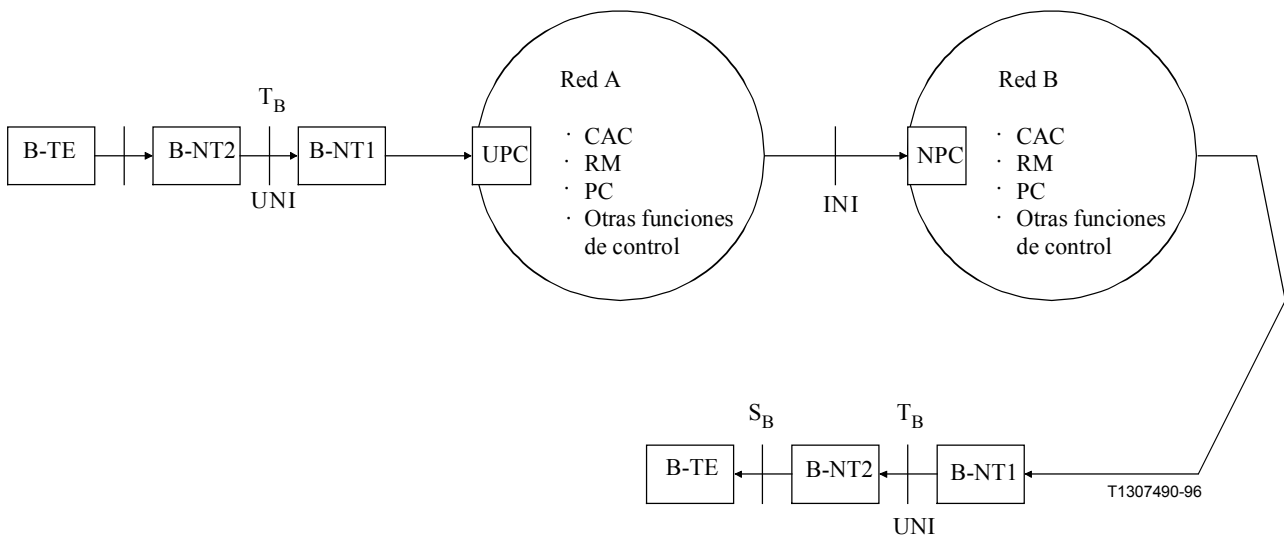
$T_B$

B-TE

B-NT2

B-NT1

UNI

UPC

Red A

· CAC
· RM
· PC
· Otras funciones de control

INI

NPC

Red B

· CAC
· RM
· PC
· Otras funciones de control

$S_B$

$T_B$

B-TE

B-NT2

B-NT1

UNI

T1307490-96